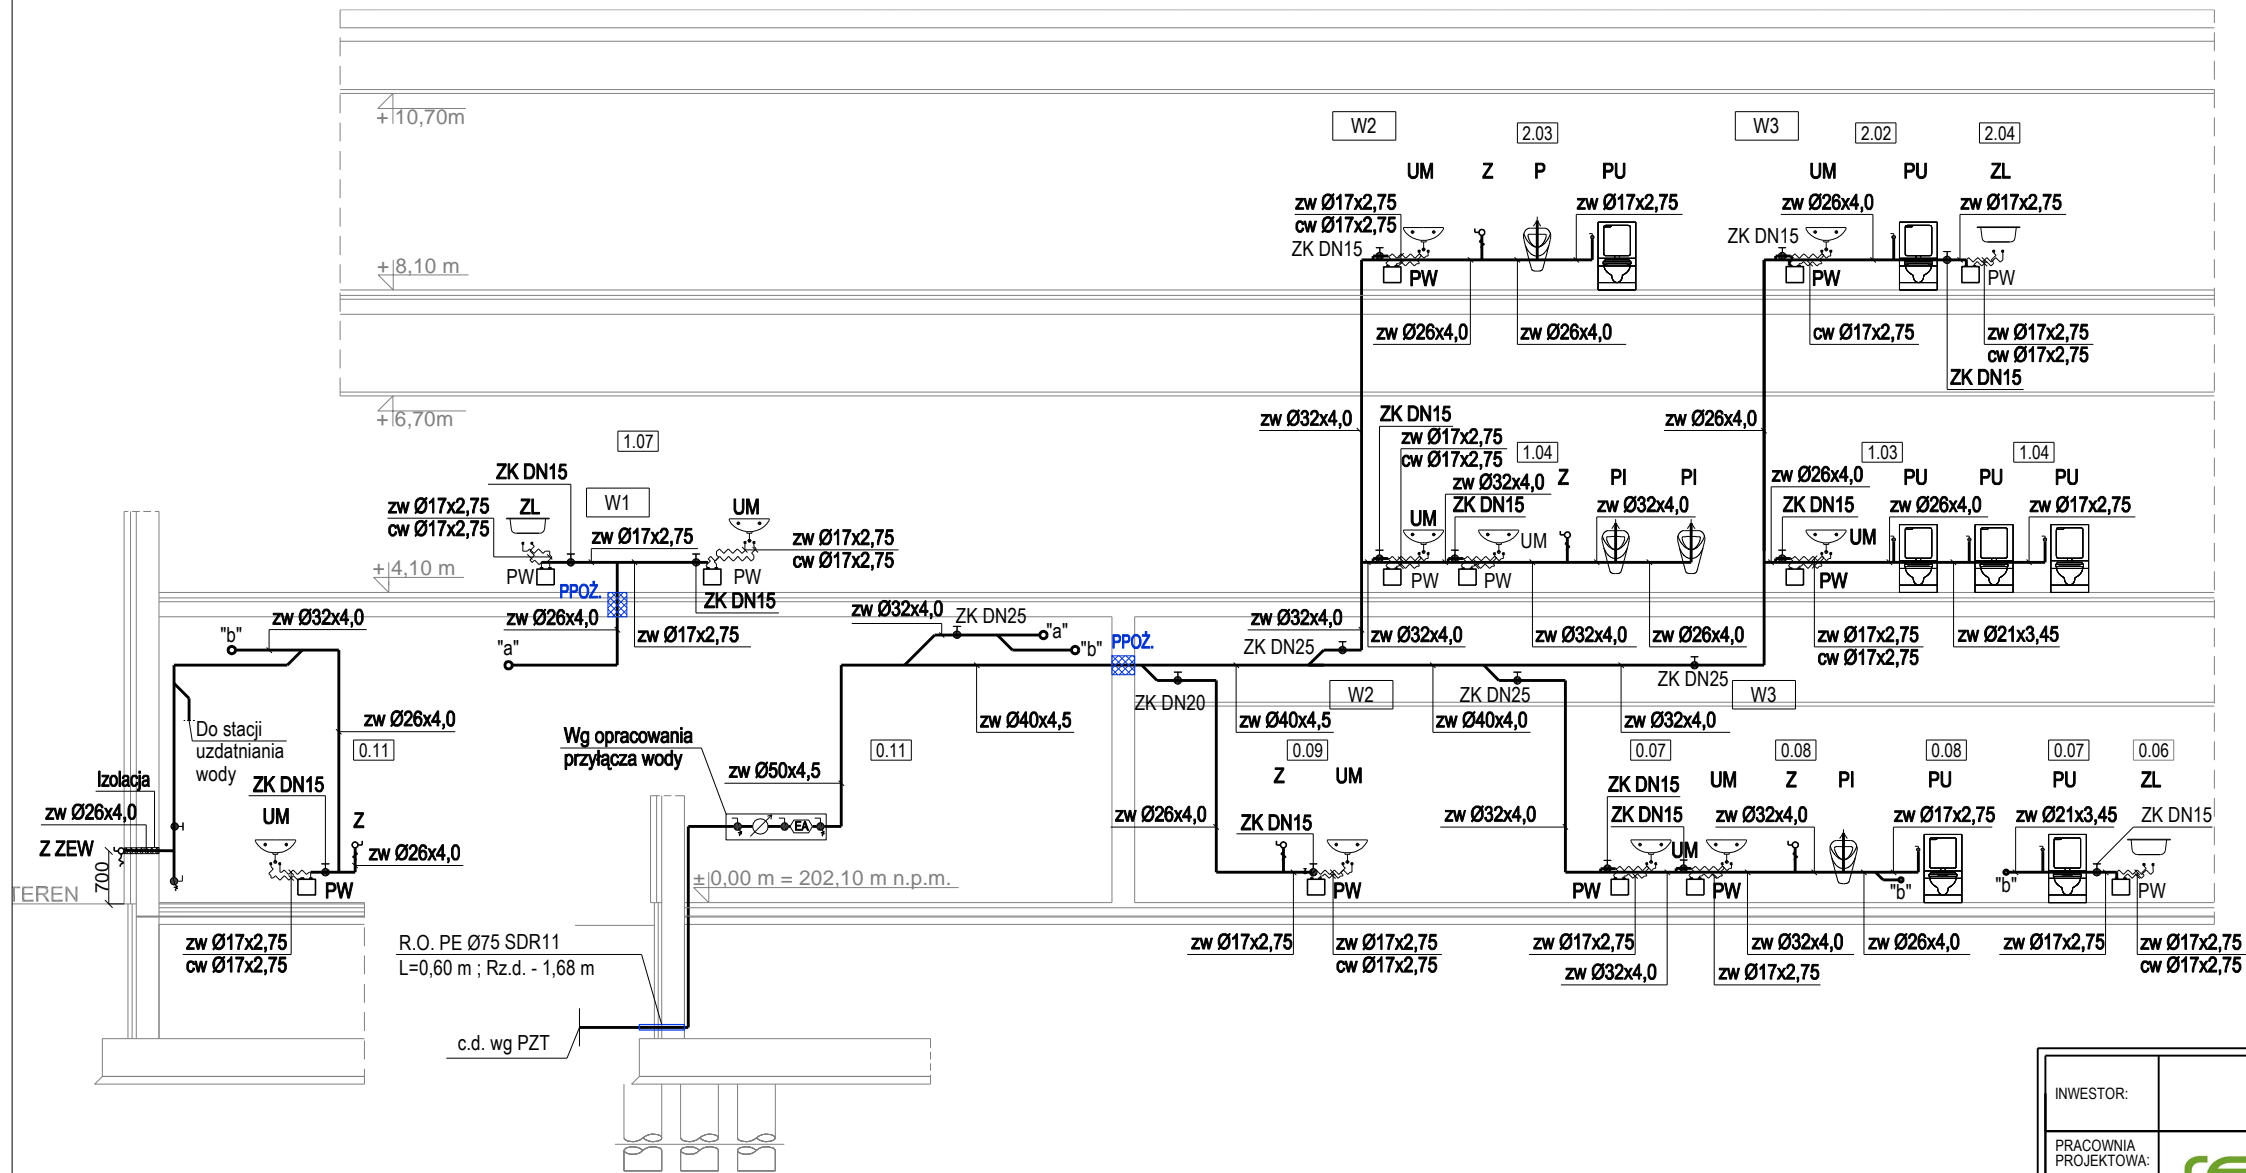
+10,70m

+8,10 m

+6,70m

+4,10 m

±0,00 m = 202,10 m n.p.m.

TEREN

W2 2.03 W3 2.02 2.04

UM Z P PU UM PU ZL

zw Ø17x2,75
cw Ø17x2,75
ZK DN15
PW

zw Ø17x2,75

zw Ø26x4,0
ZK DN15
PW

zw Ø17x2,75
PW

zw Ø26x4,0 zw Ø26x4,0 cw Ø17x2,75

zw Ø17x2,75
cw Ø17x2,75
ZK DN15

zw Ø32x4,0

ZK DN15
zw Ø17x2,75
cw Ø17x2,75
1.04
zw Ø32x4,0 Z PI PI
ZK DN15
UM
UM
PW PW
zw Ø32x4,0

zw Ø26x4,0

zw Ø26x4,0 1.03 1.04
PU PU PU
ZK DN15
zw Ø26x4,0
zw Ø17x2,75
UM
PW

1.07
ZK DN15
W1
zw Ø17x2,75
cw Ø17x2,75
ZL
UM
zw Ø17x2,75
zw Ø17x2,75
cw Ø17x2,75
PW
PW
PPOŻ.
ZK DN15
zw Ø26x4,0
"a"
zw Ø17x2,75

zw Ø32x4,0
"b"

zw Ø32x4,0
ZK DN25
"a"
"b"
PPOŻ.

zw Ø32x4,0
ZK DN25
zw Ø32x4,0
zw Ø32x4,0
zw Ø26x4,0
zw Ø17x2,75
cw Ø17x2,75
zw Ø21x3,45

ZK DN25
ZK DN20
W2
ZK DN25
W3
zw Ø40x4,5
zw Ø40x4,0
zw Ø32x4,0

Do stacji uzdatniania wody

zw Ø26x4,0
0.11

Izolacja
zw Ø26x4,0
Z ZEW
700
ZK DN15
UM
Z
zw Ø26x4,0
PW

Wg opracowania przyłącza wody
zw Ø50x4,5
0.11
zw Ø40x4,5
EA

0.09
Z UM
zw Ø26x4,0
ZK DN15
PW

0.07 0.08 0.08 0.07 0.06
ZK DN15
ZK DN15
UM Z PI PU PU ZL
zw Ø32x4,0
zw Ø32x4,0
zw Ø17x2,75
zw Ø21x3,45
ZK DN15
UM
PW
PW
"b"
"b"
PW

zw Ø17x2,75
cw Ø17x2,75

R.O. PE Ø75 SDR11
L=0,60 m ; Rz.d. - 1,68 m

c.d. wg PZT

zw Ø17x2,75
zw Ø17x2,75
cw Ø17x2,75
zw Ø17x2,75
zw Ø32x4,0
zw Ø32x4,0
zw Ø17x2,75
zw Ø26x4,0
zw Ø17x2,75
zw Ø17x2,75
cw Ø17x2,75

INWESTOR:
PRACOWNIA PROJEKTOWA: